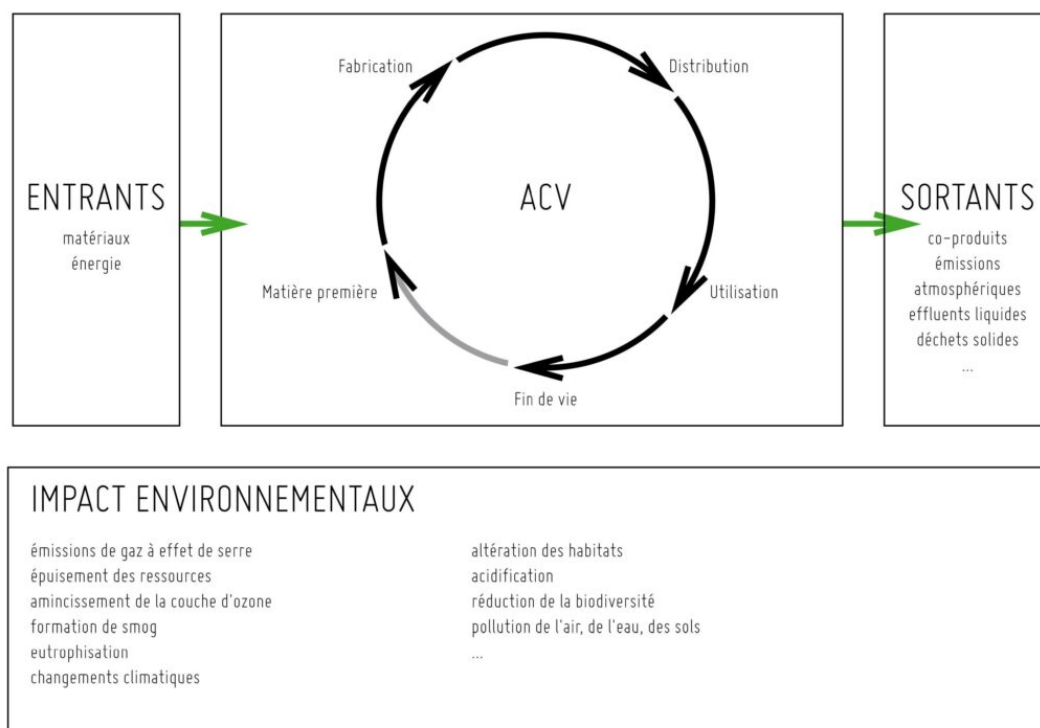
ENTRANTS
matériaux
énergie

Fabrication
Distribution
ACV
Matière première
Utilisation
Fin de vie

SORTANTS
co-produits
émissions atmosphériques
effluents liquides
déchets solides
...

IMPACT ENVIRONNEMENTAUX

émissions de gaz à effet de serre
épuisement des ressources
amincissement de la couche d'ozone
formation de smog
eutrophisation
changements climatiques

altération des habitats
acidification
réduction de la biodiversité
pollution de l'air, de l'eau, des sols
...